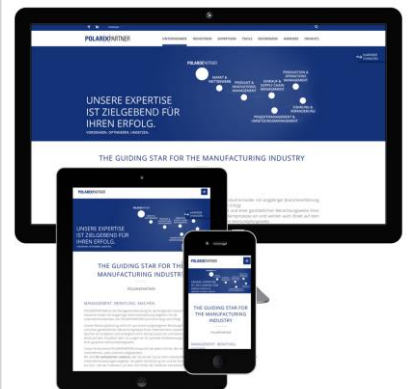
POLARIXPARTNER

UNTERNEHMEN INDUSTRIEN EXPERTISE FACTS REFERENZEN KARRIERE KONTAKT

POLARIXPARTNER

SMART & DIGITISATION

PRODUCT & PORTFOLIO MANAGEMENT

SOURCE & SUPPLY CHAIN MANAGEMENT

PRODUCTION & OPERATIONS MANAGEMENT

FINANCE & CONTROLLING

PROJEKTMANAGEMENT & UMSETZUNGSBEGLEITUNG

UNSERE EXPERTISE IST ZIELGEBEND FÜR IHREN ERFOLG.

VORDENKEN. OPTIMIEREN. UMSETZEN.

THE GUIDING STAR FOR THE MANUFACTURING INDUSTRY

POLARIXPARTNER

UNSERE EXPERTISE IST ZIELGEBEND FÜR IHREN ERFOLG.

THE GUIDING STAR FOR THE MANUFACTURING INDUSTRY

POLARIXPARTNER

MANAGEMENT BERATUNG MACHEN

POLARIXPARTNER

THE GUIDING STAR FOR THE MANUFACTURING INDUSTRY

POLARIXPARTNER

MANAGEMENT BERATUNG